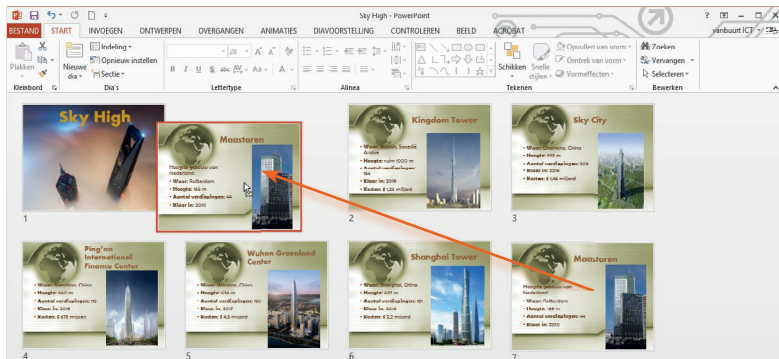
Sky High - PowerPoint

? – □ ×

BESTAND START INVOEGEN ONTWERPEN OVERGANGEN ANIMATIES DIAVOORSTELLING CONTROLEREN BEELD ACROBAT

vanbuurt ICT

Plakken
Nieuwe dia
Indeling
Opnieuw instellen
Sectie
Klembord
Dia's
Lettertype
Alinea
Schikken
Snelle stijlen
Opvullen van vorm
Omtrek van vorm
Vormeffecten
Tekenen
Zoeken
Vervangen
Selecteren
Bewerken

Sky High

1

Maastoren
Hoogste gebouw van Nederland:
• Waar: Rotterdam
• Hoogte: 165 m
• Aantal verdiepingen: 44
• Klaar in: 2010

Kingdom Tower
• Waar: Jeddah, Saoedie Arabie
• Hoogte: ruim 1000 m
• Aantal verdiepingen: 156
• Klaar in: 2019
• Kosten: $ 1,23 miljard

2

Sky City
• Waar: Changsha, China
• Hoogte: 838 m
• Aantal verdiepingen: 202
• Klaar in: 2016
• Kosten: € 1,46 miljard

3

Ping'an International Finance Center
• Waar: Shenzhen, China
• Hoogte: 660 m
• Aantal verdiepingen: 115
• Klaar in: 2016
• Kosten: $ 675 miljoen

4

Wuhan Greenland Center
• Waar: Wuhan, China
• Hoogte: 636 m
• Aantal verdiepingen: 119
• Klaar in: 2017
• Kosten: $ 4,5 miljard

5

Shanghai Tower
• Waar: Shanghai, China
• Hoogte: 632 m
• Aantal verdiepingen: 121
• Klaar in: 2015
• Kosten: $ 2,2 miljard

6

Maastoren
Hoogste gebouw van Nederland:
• Waar: Rotterdam
• Hoogte: 165 m
• Aantal verdiepingen: 44
• Klaar in: 2010

7